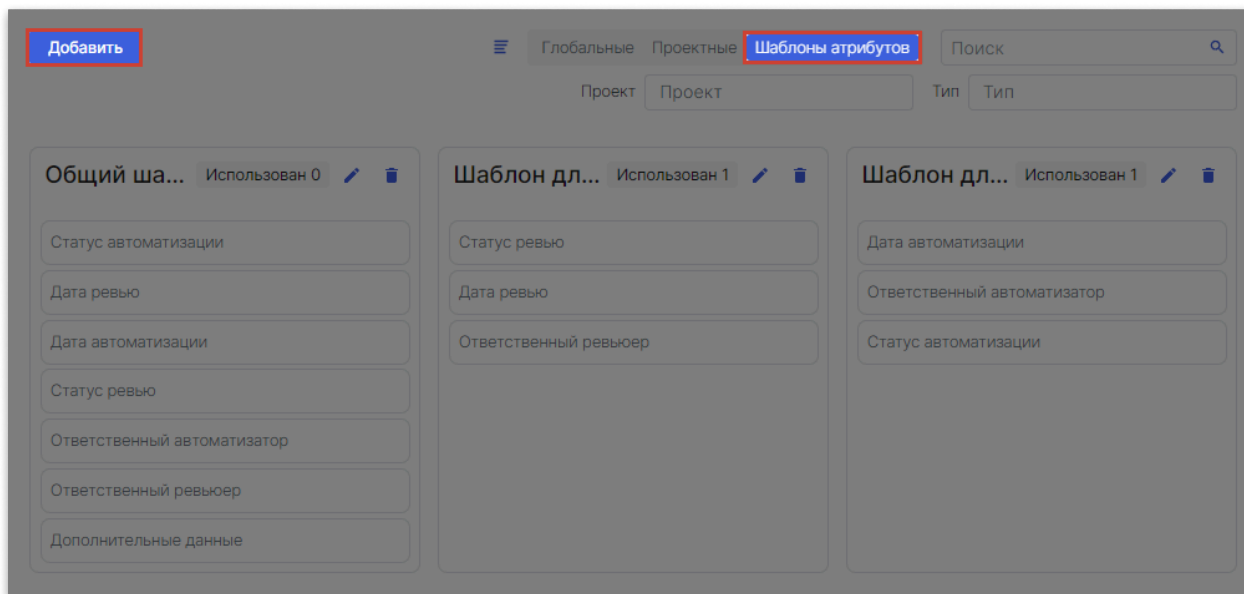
Добавить

Глобальные Проектные Шаблоны атрибутов

Поиск

Проект Проект

Тип Тип

Общий ша... Использован 0

Статус автоматизации

Дата ревью

Дата автоматизации

Статус ревью

Ответственный автоматизатор

Ответственный ревьюер

Дополнительные данные

Шаблон дл... Использован 1

Статус ревью

Дата ревью

Ответственный ревьюер

Шаблон дл... Использован 1

Дата автоматизации

Ответственный автоматизатор

Статус автоматизации